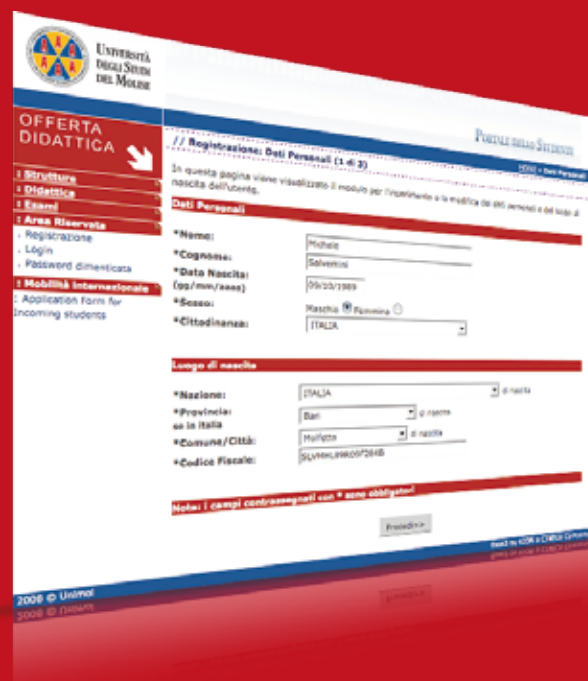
Università degli Studi del Molise

OFFERTA DIDATTICA

Portale degli Studenti

// Registrazione: Dati Personali (1 di 3)

HOME > Dati Personali

In questa pagina viene visualizzato il modulo per l'inserimento o la modifica dei dati personali e del luogo di nascita dell'utente.

: Struttura
: Didattica
: Esami
: Area Riservata
- Registrazione
- Login
- Password dimenticata
: Mobilità Internazionale
- Application Form for Incoming students

Dati Personali

*Nome: Michele

*Cognome: Salvemini

*Data Nascita: (gg/mm/aaaa) 09/10/1989

*Sesso: Maschio Femmina

*Cittadinanza: ITALIA

Luogo di nascita

*Nazione: ITALIA di nascita

*Provincia: se in Italia Bari di nascita

*Comune/Città: Molfetta di nascita

*Codice Fiscale: SLVMHL89R09F284B

Note: i campi contrassegnati con * sono obbligatori

Prosegui>>

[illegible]

2008 © Unimol